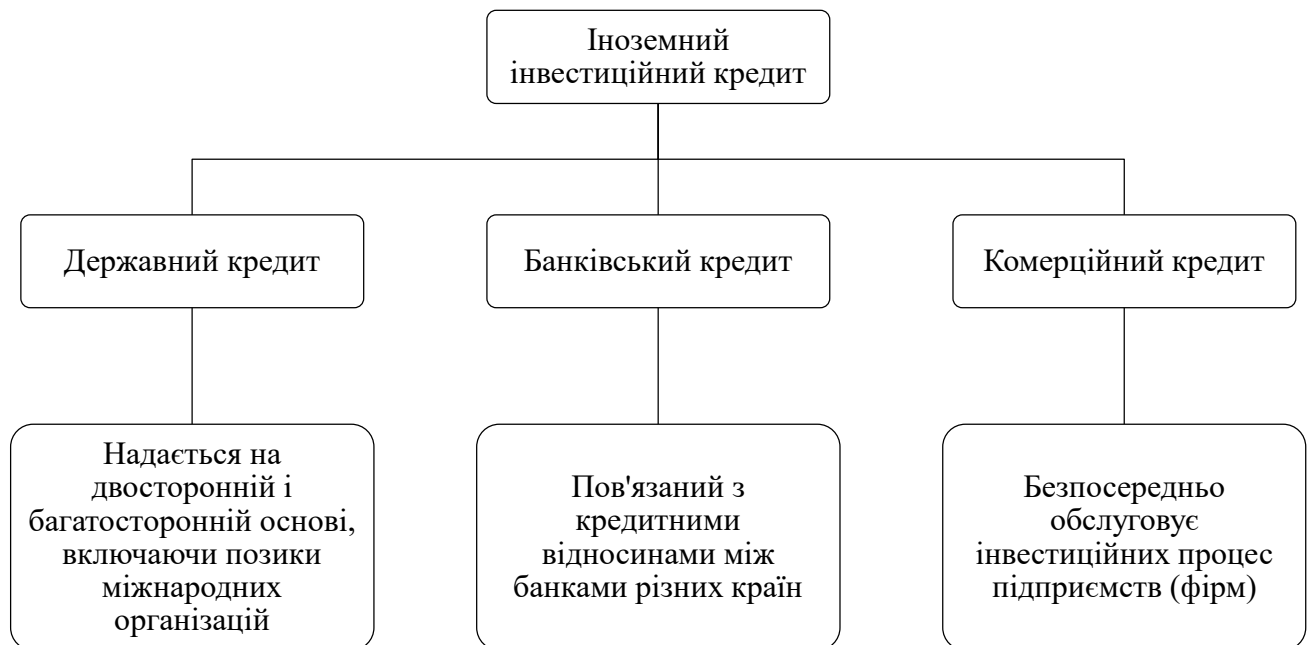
Іноземний інвестиційний кредит

Державний кредит

Банківський кредит

Комерційний кредит

Надається на двосторонній і багатосторонній основі, включаючи позики міжнародних організацій

Пов'язаний з кредитними відносинами між банками різних країн

Безпосередньо обслуговує інвестиційних процес підприємств (фірм)